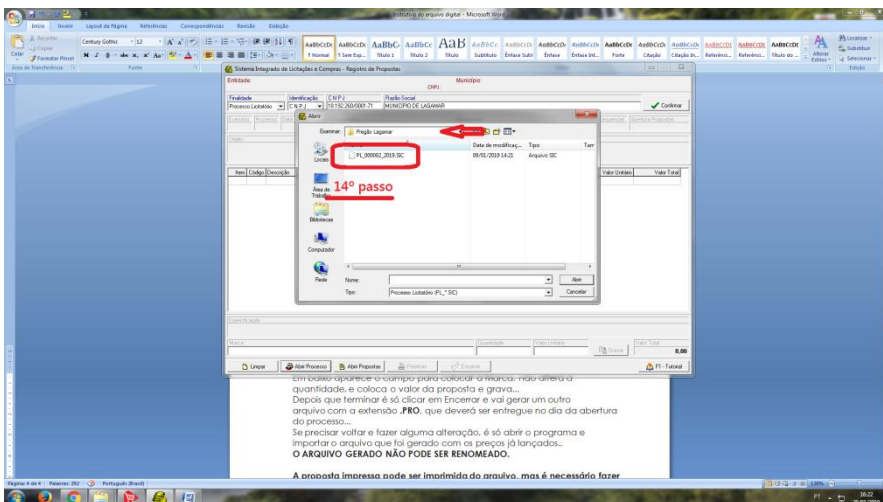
Instrutivo do arquivo digital - Microsoft Word

Início | Inserir | Layout da Página | Referências | Correspondências | Revisão | Exibição

Recortar
Copiar
Colar
Formatar Pincel
Área de Transferência
Century Gothic | 12
Fonte
AaBbCcDc 1 Normal | AaBbCcDc 1 Sem Esp... | AaBbC Título 1 | AaBbCc Título 2 | AaB Título | AaBbCc Subtítulo | AaBbCcDc Ênfase Sutil | AaBbCcDc Ênfase | AaBbCcDc Ênfase Int... | AaBbCcDc Forte | AaBbCcDc Citação | AaBbCcDc Citação In... | AaBbCcDc Referênci... | AaBbCcDc Referênci... | AaBbCcDc Título do ...
Alterar Estilos
Localizar
Substituir
Selecionar
Edição

Sistema Integrado de Licitações e Compras - Registro de Propostas

Entidade
Município
CNPJ
Finalidade: Processo Licitatório
Identificação: C.N.P.J.
C.N.P.J.: 18.192.260/0001-71
Razão Social: MUNICIPIO DE LAGAMAR
Confirmar

Abrir
Examinar: Pregão Lagamar
Nome | Data de modificaç... | Tipo | Tam
PL_000002_2019.SIC | 09/01/2019 14:21 | Arquivo SIC
Locais
Área de Trabalho
Bibliotecas
Computador
Rede
14º passo
Nome:
Tipo: Processo Licitatório (PL_*.SIC)
Abrir
Cancelar

Item | Código | Descrição | Valor Unitário | Valor Total

Especificação
Marca | Quantidade | Valor Unitário | Valor Total
0,00
Limpar | Abrir Processo | Abrir Propostas | Imprimir | Encerrar | F1 - Tutorial

Em baixo aparece o campo para colocar a Marca, não altera a quantidade, e coloca o valor da proposta e grava...
Depois que terminar é só clicar em Encerrar e vai gerar um outro arquivo com a extensão .PRO, que deverá ser entregue no dia da abertura do processo...
Se precisar voltar e fazer alguma alteração, é só abrir o programa e importar o arquivo que foi gerado com os preços já lançados...
O ARQUIVO GERADO NÃO PODE SER RENOMEADO.

A proposta impressa pode ser imprimida do arquivo, mas é necessário fazer

Página: 4 de 4 | Palavras: 292 | Português (Brasil)
120%
PT
16:22